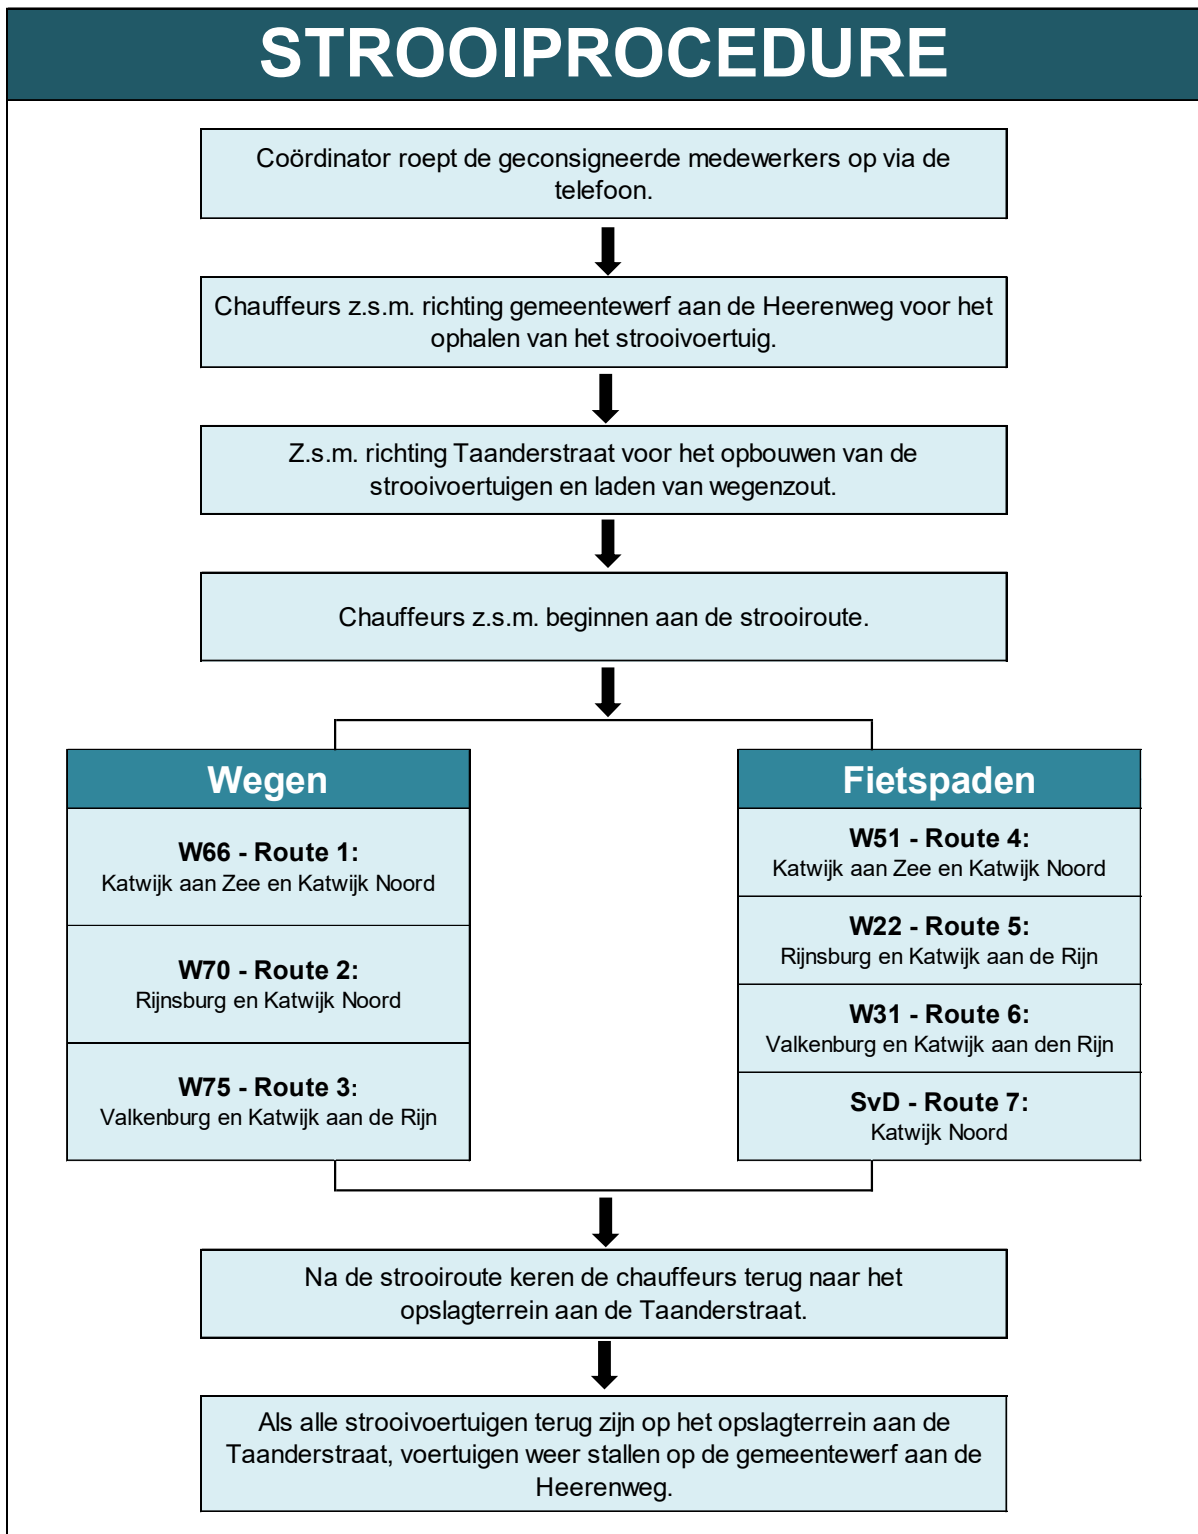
STROOIPROCEDURE

Coördinator roept de geconsigneerde medewerkers op via de telefoon.

Chauffeurs z.s.m. richting gemeentewerf aan de Heerenweg voor het ophalen van het strooivoertuig.

Z.s.m. richting Taanderstraat voor het opbouwen van de strooivoertuigen en laden van wegenzout.

Chauffeurs z.s.m. beginnen aan de strooiroute.

Wegen

W66 - Route 1:
Katwijk aan Zee en Katwijk Noord

W70 - Route 2:
Rijnsburg en Katwijk Noord

W75 - Route 3:
Valkenburg en Katwijk aan de Rijn

Fietspaden

W51 - Route 4:
Katwijk aan Zee en Katwijk Noord

W22 - Route 5:
Rijnsburg en Katwijk aan de Rijn

W31 - Route 6:
Valkenburg en Katwijk aan den Rijn

SvD - Route 7:
Katwijk Noord

Na de strooiroute keren de chauffeurs terug naar het opslagterrein aan de Taanderstraat.

Als alle strooivoertuigen terug zijn op het opslagterrein aan de Taanderstraat, voertuigen weer stallen op de gemeentewerf aan de Heerenweg.